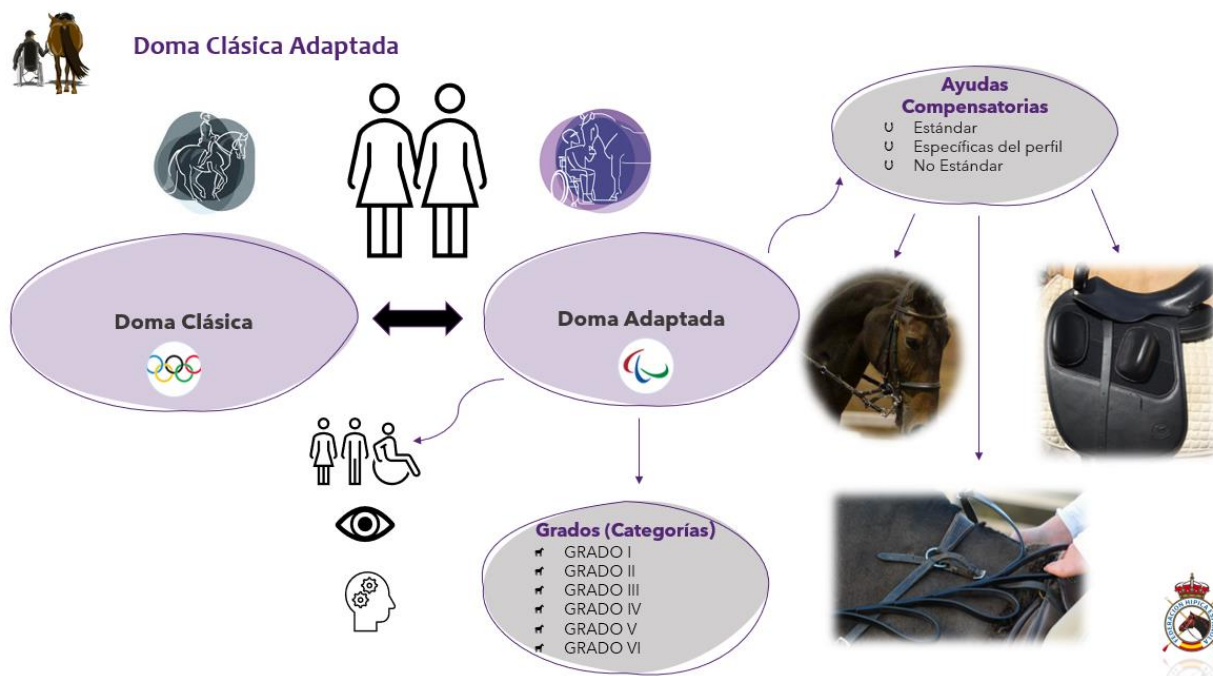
Doma Clásica Adaptada

Ayudas Compensatorias
Estándar
Específicas del perfil
No Estándar

Doma Clásica

Doma Adaptada

Grados (Categorías)
GRADO I
GRADO II
GRADO III
GRADO IV
GRADO V
GRADO VI

FEDERACIÓN HÍPICA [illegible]